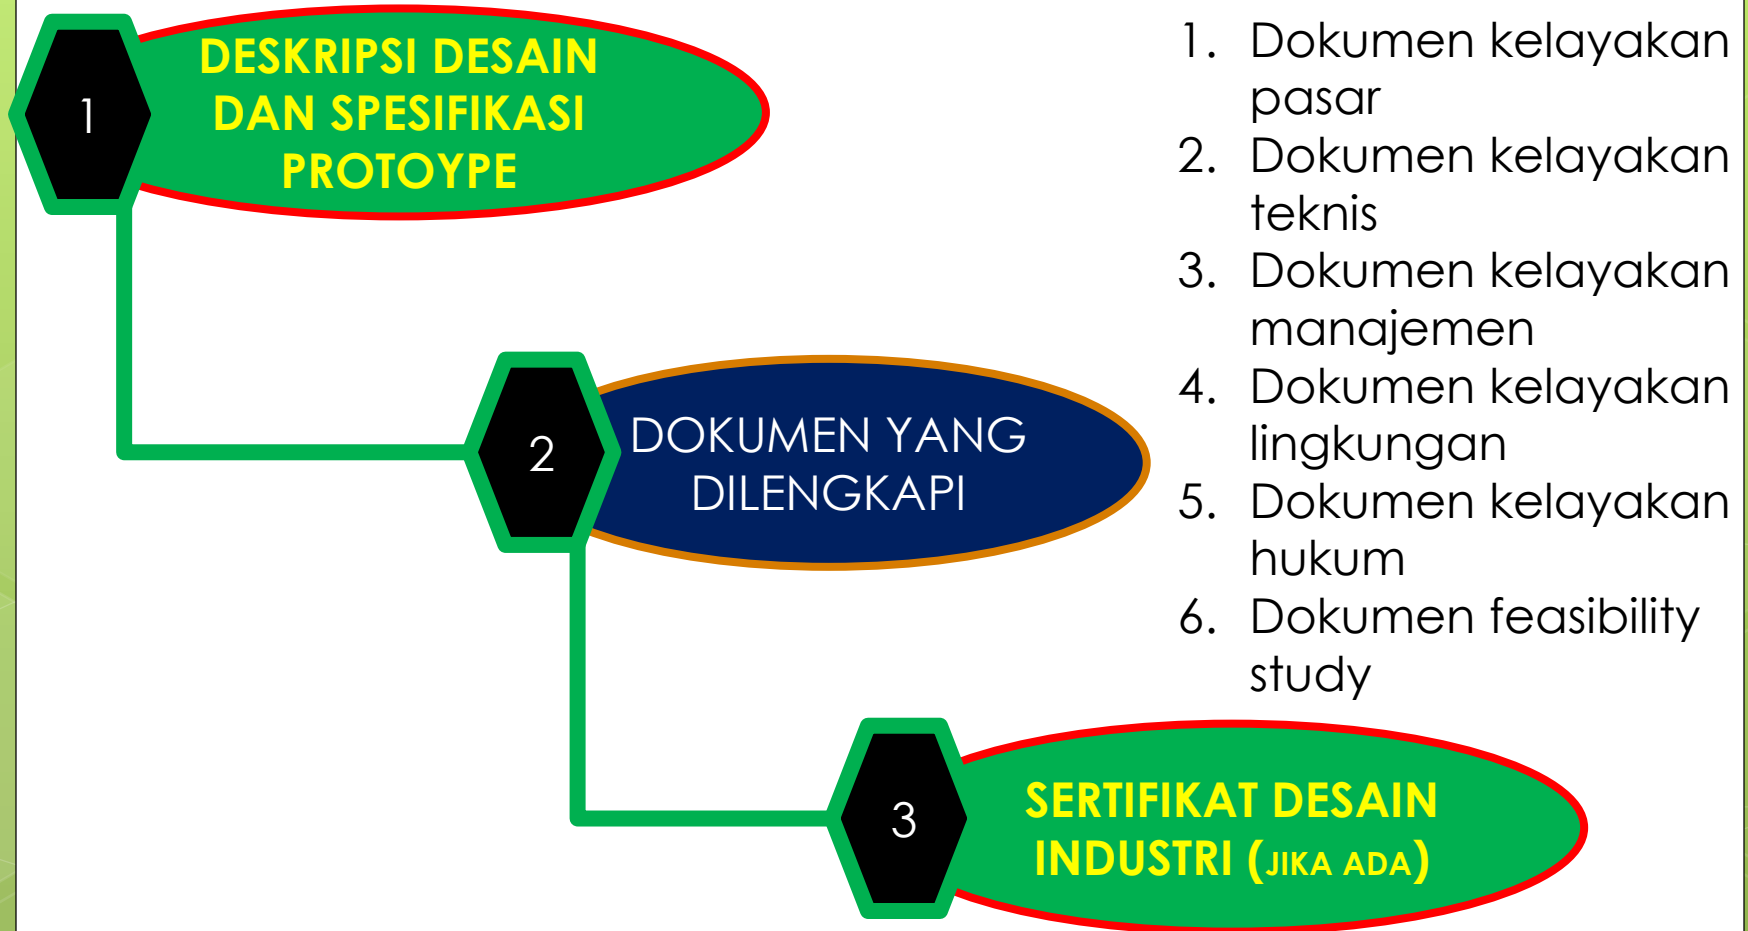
1

DESKRIPSI DESAIN DAN SPESIFIKASI PROTOYPE

2

DOKUMEN YANG DILENGKAPI

3

SERTIFIKAT DESAIN INDUSTRI (JIKA ADA)

1. Dokumen kelayakan pasar
2. Dokumen kelayakan teknis
3. Dokumen kelayakan manajemen
4. Dokumen kelayakan lingkungan
5. Dokumen kelayakan hukum
6. Dokumen feasibility study